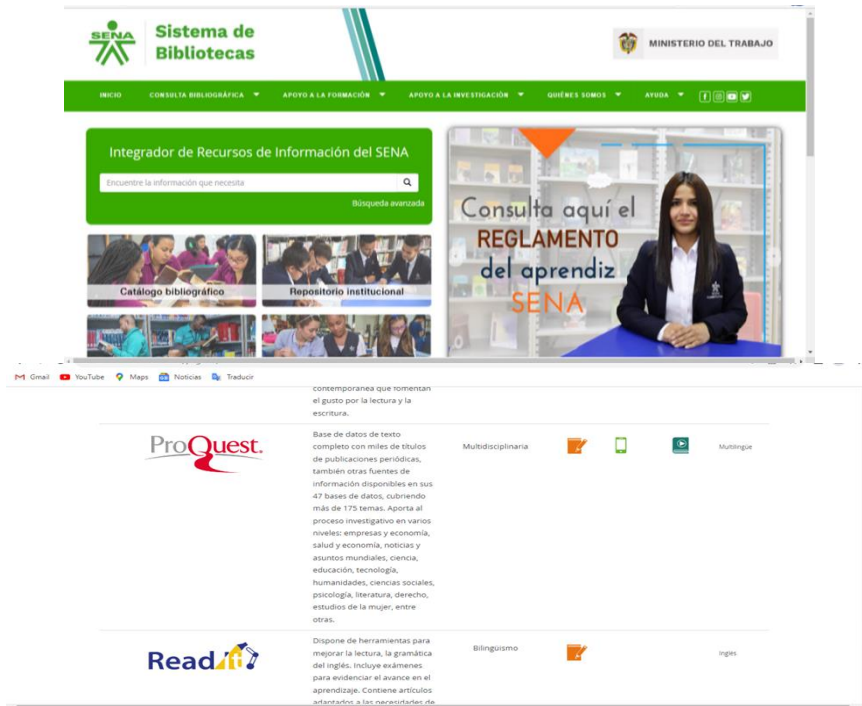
SENA Sistema de Bibliotecas

MINISTERIO DEL TRABAJO

INICIO CONSULTA BIBLIOGRÁFICA APOYO A LA FORMACIÓN APOYO A LA INVESTIGACIÓN QUIÉNES SOMOS AYUDA

Integrador de Recursos de Información del SENA

Encuentre la información que necesita

Búsqueda avanzada

Catálogo bibliográfico

Repositorio institucional

Consulta aquí el REGLAMENTO del aprendiz SENA

Gmail YouTube Maps Noticias Traducir

contemporánea que fomentan el gusto por la lectura y la escritura.

| | | | |
|---|---|---|---|
| ProQuest. | Base de datos de texto completo con miles de títulos de publicaciones periódicas, también otras fuentes de información disponibles en sus 47 bases de datos, cubriendo más de 175 temas. Aporta al proceso investigativo en varios niveles: empresas y economía, salud y economía, noticias y asuntos mundiales, ciencia, educación, tecnología, humanidades, ciencias sociales, psicología, literatura, derecho, estudios de la mujer, entre otras. | Multidisciplinaria | Multilingüe |
| Read it | Dispone de herramientas para mejorar la lectura, la gramática del inglés. Incluye exámenes para evidenciar el avance en el aprendizaje. Contiene artículos adaptados a las necesidades de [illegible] | Bilinguismo | Inglés |